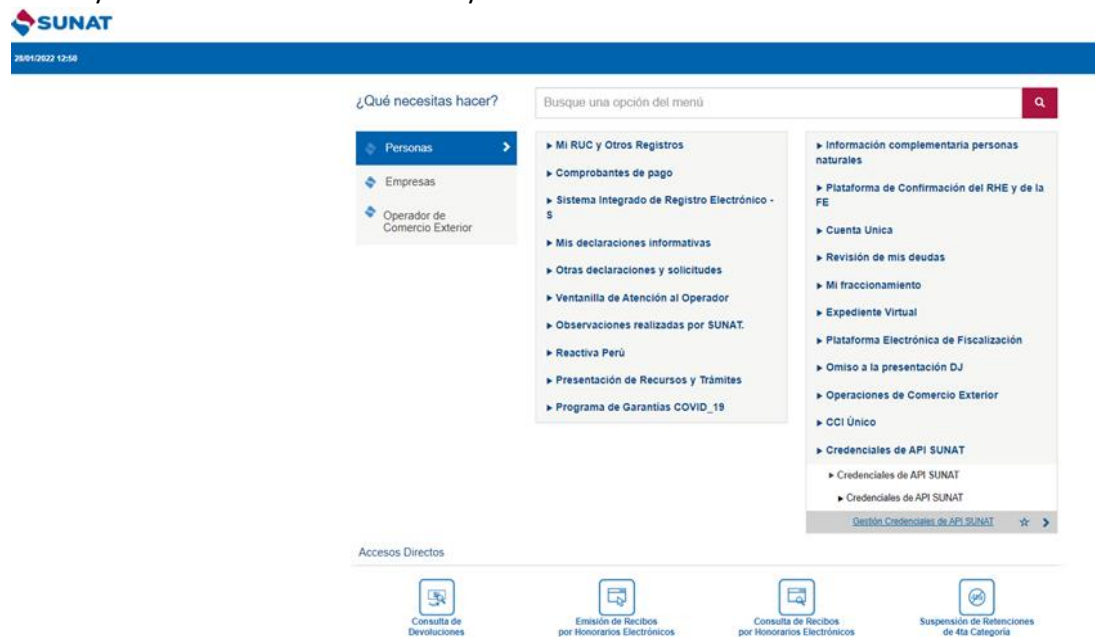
SUNAT

28/01/2022 12:50

¿Qué necesitas hacer?

Busque una opción del menú

Personas

Empresas

Operador de Comercio Exterior

▸ Mi RUC y Otros Registros

▸ Comprobantes de pago

▸ Sistema Integrado de Registro Electrónico - S

▸ Mis declaraciones informativas

▸ Otras declaraciones y solicitudes

▸ Ventanilla de Atención al Operador

▸ Observaciones realizadas por SUNAT.

▸ Reactiva Perú

▸ Presentación de Recursos y Trámites

▸ Programa de Garantías COVID_19

▸ Información complementaria personas naturales

▸ Plataforma de Confirmación del RHE y de la FE

▸ Cuenta Unica

▸ Revisión de mis deudas

▸ Mi fraccionamiento

▸ Expediente Virtual

▸ Plataforma Electrónica de Fiscalización

▸ Omiso a la presentación DJ

▸ Operaciones de Comercio Exterior

▸ CCI Único

▸ Credenciales de API SUNAT

▸ Credenciales de API SUNAT

▸ Credenciales de API SUNAT

Gestión Credenciales de API SUNAT

Accesos Directos

Consulta de Devoluciones

Emisión de Recibos por Honorarios Electrónicos

Consulta de Recibos por Honorarios Electrónicos

Suspensión de Retenciones de 4ta Categoría